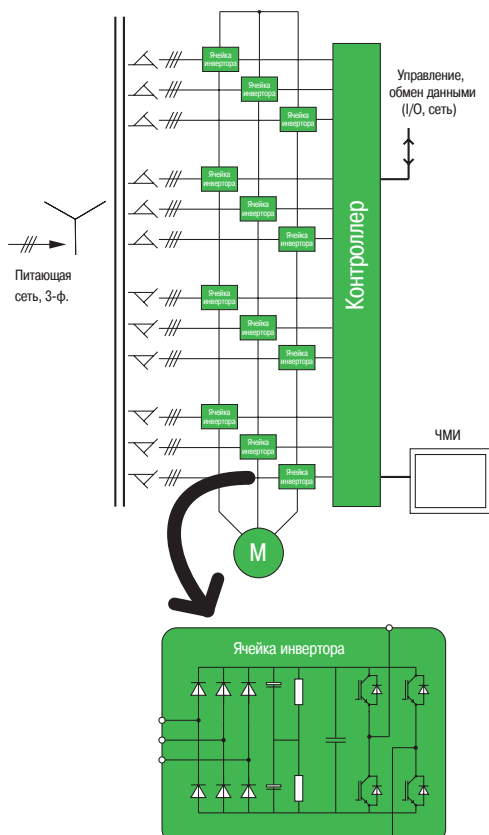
Ячейка инвертора
Ячейка инвертора
Ячейка инвертора
Ячейка инвертора
Ячейка инвертора
Ячейка инвертора
Ячейка инвертора
Ячейка инвертора
Ячейка инвертора
Ячейка инвертора
Ячейка инвертора
Ячейка инвертора

Управление, обмен данными (I/O, сеть)

Контроллер

Питающая сеть, 3-ф.

ЧМИ

M

Ячейка инвертора